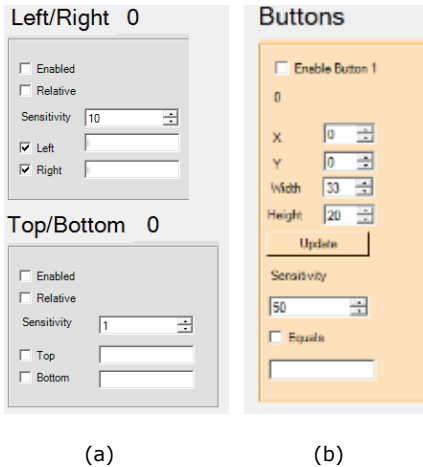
Left/Right 0

☐ Enabled
☐ Relative
Sensitivity 10
☑ Left
☑ Right

Top/Bottom 0

☐ Enabled
☐ Relative
Sensitivity 1
☐ Top
☐ Bottom

(a)

Buttons

☐ Enable Button 1
0
X 0
Y 0
Width 33
Height 20
Update
Sensitivity
50
☐ Equals

(b)